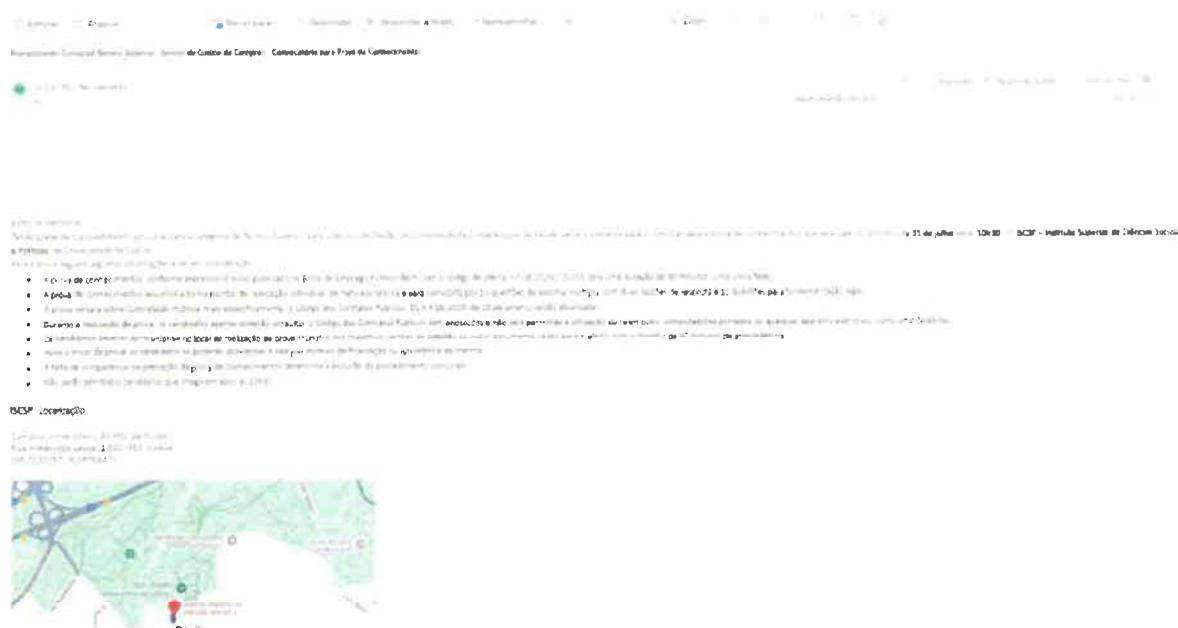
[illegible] de Centro de Compras Convocatória para Prova de Conhecimentos

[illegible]

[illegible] 31 de julho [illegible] 10h30 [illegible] ISCSP - Instituto Superior de Ciências Sociais e Políticas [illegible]

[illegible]

- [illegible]
- A prova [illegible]
- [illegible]
- Durante a realização da prova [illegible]
- Os candidatos deverão apresentar-se no local de realização da prova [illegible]
- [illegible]
- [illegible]
- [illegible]

ISCSP Localização

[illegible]